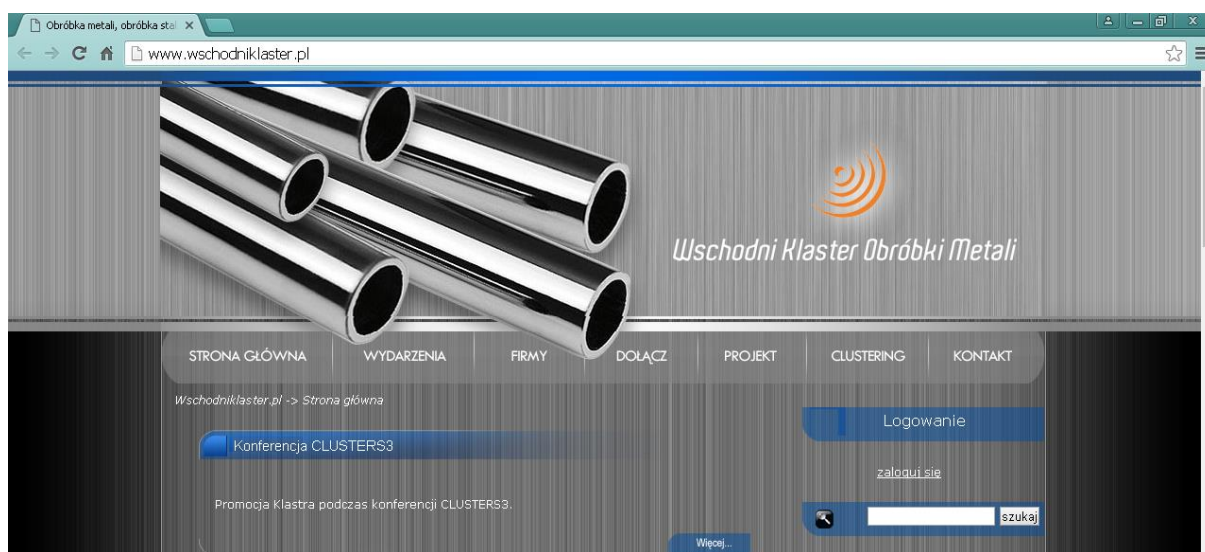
Obróbka metali, obróbka sta ×

www.wschodniklaster.pl

Wschodni Klaster Obróbki Metali

STRONA GŁÓWNA | WYDARZENIA | FIRMY | DOŁĄCZ | PROJEKT | CLUSTERING | KONTAKT

Wschodniklaster.pl -> Strona główna

Konferencja CLUSTERS3

Promocja Klastra podczas konferencji CLUSTERS3.

Więcej...

Logowanie

zaloguj się

szukaj